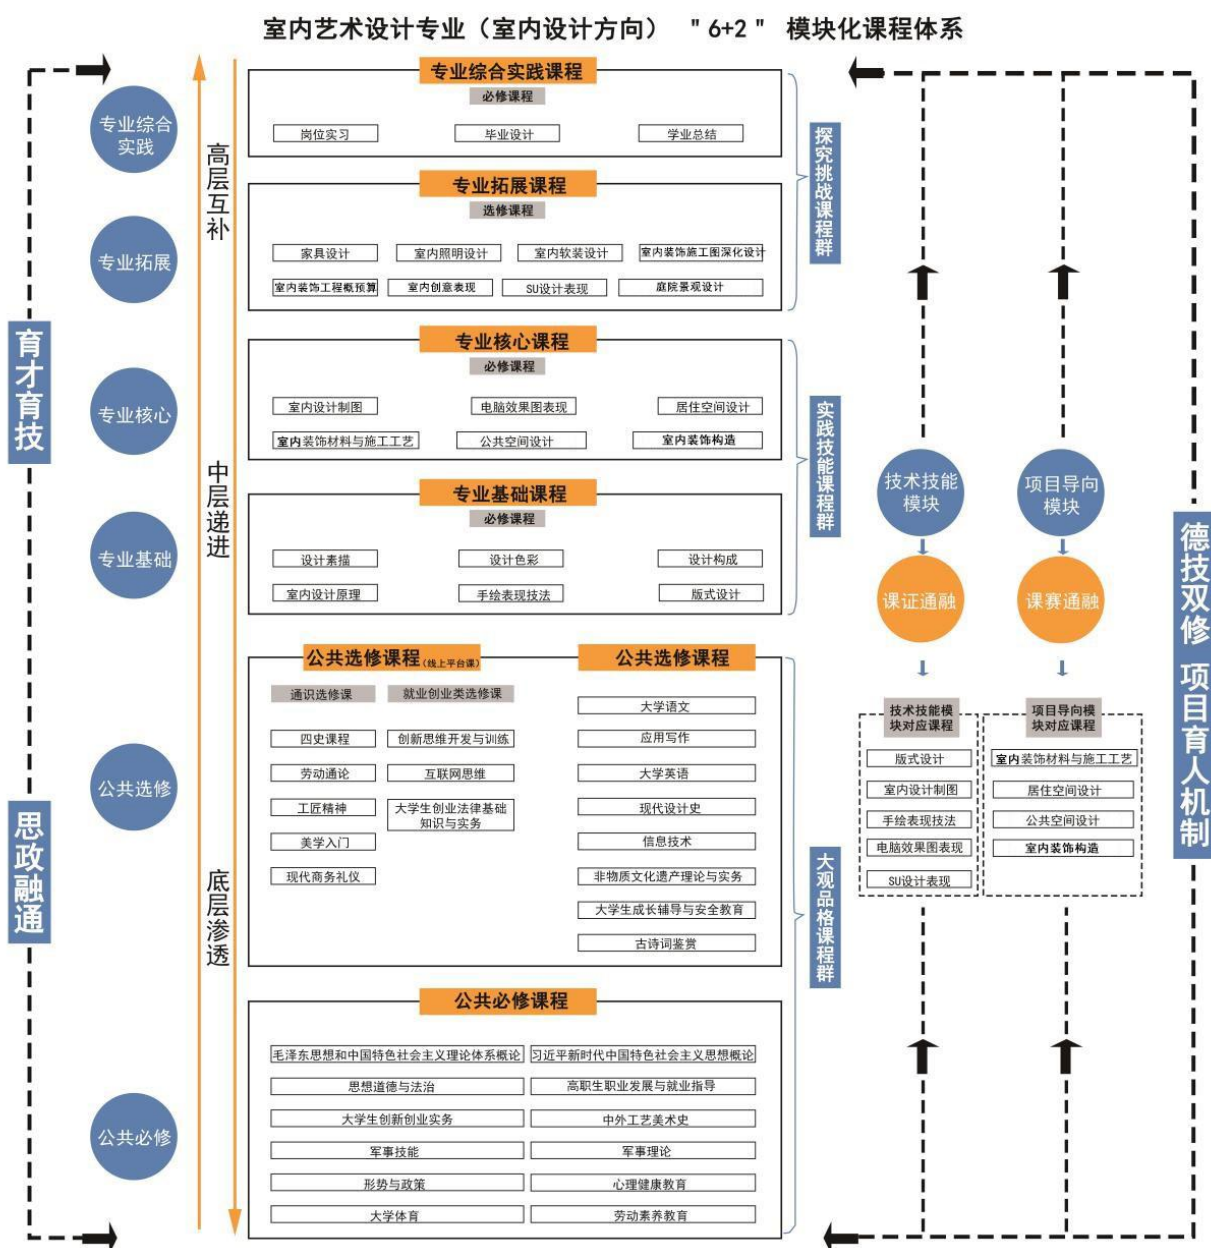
室内艺术设计专业（室内设计方向） "6+2" 模块化课程体系

育才育技

思政融通

专业综合实践

专业拓展

专业核心

专业基础

公共选修

公共必修

高层互补

中层递进

底层渗透

专业综合实践课程
必修课程
岗位实习　毕业设计　学业总结

专业拓展课程
选修课程
家具设计　室内照明设计　室内软装设计　室内装饰施工图深化设计
室内装饰工程概预算　室内创意表现　SU设计表现　庭院景观设计

专业核心课程
必修课程
室内设计制图　电脑效果图表现　居住空间设计
室内装饰材料与施工工艺　公共空间设计　室内装饰构造

专业基础课程
必修课程
设计素描　设计色彩　设计构成
室内设计原理　手绘表现技法　版式设计

公共选修课程(线上平台课)
通识选修课　就业创业类选修课
四史课程　创新思维开发与训练
劳动通论　互联网思维
工匠精神　大学生创业法律基础知识与实务
美学入门
现代商务礼仪

公共选修课程
大学语文
应用写作
大学英语
现代设计史
信息技术
非物质文化遗产理论与实务
大学生成长辅导与安全教育
古诗词鉴赏

公共必修课程
毛泽东思想和中国特色社会主义理论体系概论　习近平新时代中国特色社会主义思想概论
思想道德与法治　高职生职业发展与就业指导
大学生创新创业实务　中外工艺美术史
军事技能　军事理论
形势与政策　心理健康教育
大学体育　劳动素养教育

探究挑战课程群

实践技能课程群

大观品格课程群

技术技能模块

项目导向模块

课证通融

课赛通融

技术技能模块对应课程
版式设计
室内设计制图
手绘表现技法
电脑效果图表现
SU设计表现

项目导向模块对应课程
室内装饰材料与施工工艺
居住空间设计
公共空间设计
室内装饰构造

德技双修 项目育人机制